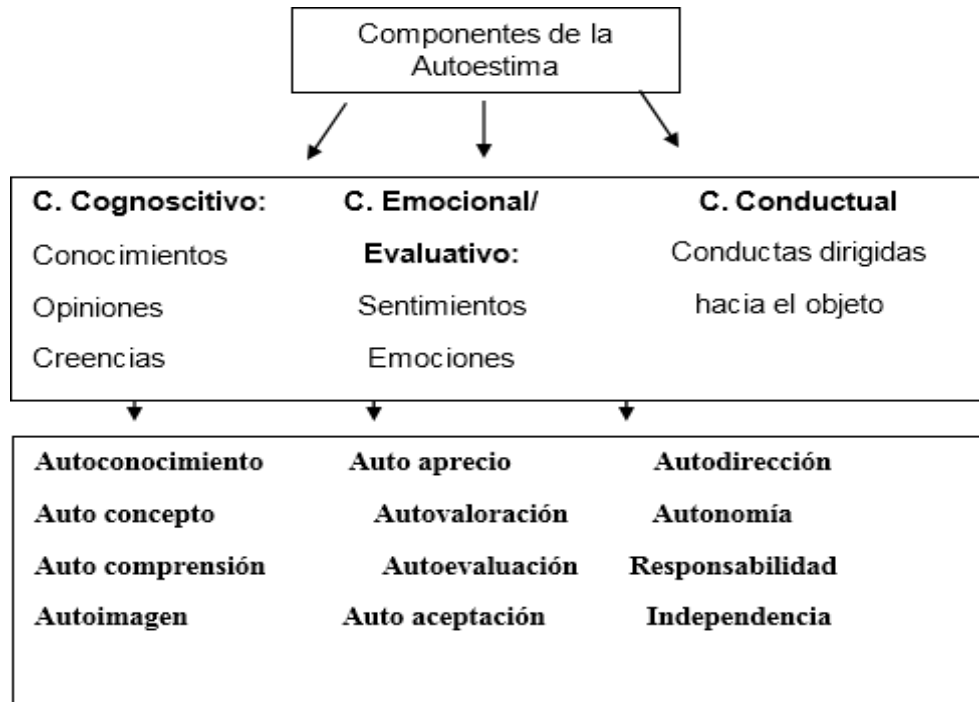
Componentes de la Autoestima

C. Cognoscitivo:
Conocimientos
Opiniones
Creencias

C. Emocional/ Evaluativo:
Sentimientos
Emociones

C. Conductual
Conductas dirigidas hacia el objeto

Autoconocimiento
Auto concepto
Auto comprensión
Autoimagen

Auto aprecio
Autovaloración
Autoevaluación
Auto aceptación

Autodirección
Autonomía
Responsabilidad
Independencia